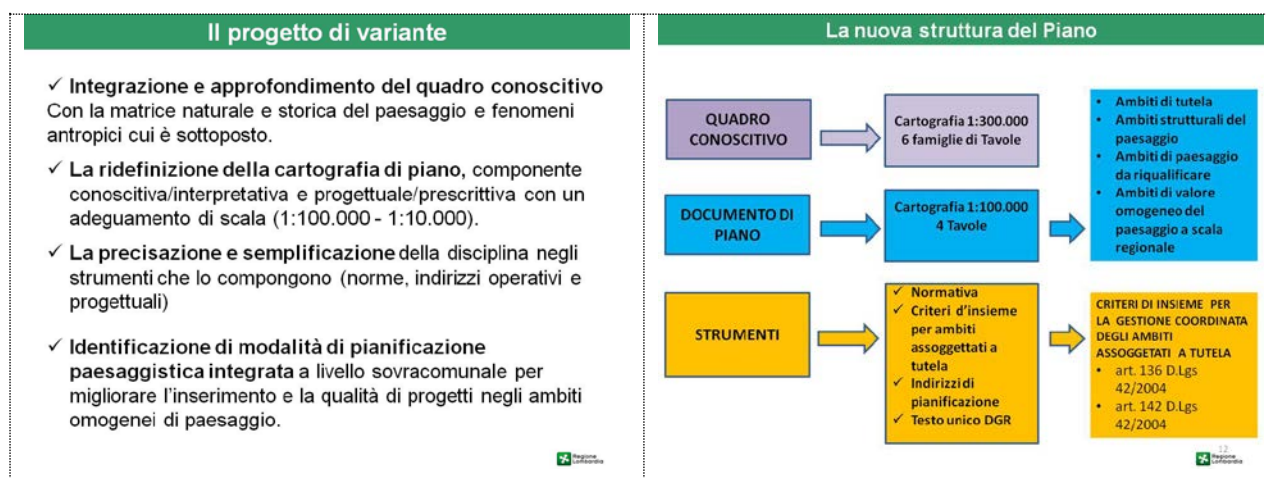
Il progetto di variante

✓ Integrazione e approfondimento del quadro conoscitivo
Con la matrice naturale e storica del paesaggio e fenomeni antropici cui è sottoposto.

✓ La ridefinizione della cartografia di piano, componente conoscitiva/interpretativa e progettuale/prescrittiva con un adeguamento di scala (1:100.000 - 1:10.000).

✓ La precisazione e semplificazione della disciplina negli strumenti che lo compongono (norme, indirizzi operativi e progettuali)

✓ Identificazione di modalità di pianificazione paesaggistica integrata a livello sovracomunale per migliorare l'inserimento e la qualità di progetti negli ambiti omogenei di paesaggio.

Regione Lombardia

La nuova struttura del Piano

QUADRO CONOSCITIVO

Cartografia 1:300.000
6 famiglie di Tavole

• Ambiti di tutela
• Ambiti strutturali del paesaggio
• Ambiti di paesaggio da riqualificare
• Ambiti di valore omogeneo del paesaggio a scala regionale

DOCUMENTO DI PIANO

Cartografia 1:100.000
4 Tavole

STRUMENTI

✓ Normativa
✓ Criteri d'insieme per ambiti assoggettati a tutela
✓ Indirizzi di pianificazione
✓ Testo unico DGR

CRITERI DI INSIEME PER LA GESTIONE COORDINATA DEGLI AMBITI ASSOGGETAIT A TUTELA
• art. 136 D.Lgs 42/2004
• art. 142 D.Lgs 42/2004

12

Regione Lombardia